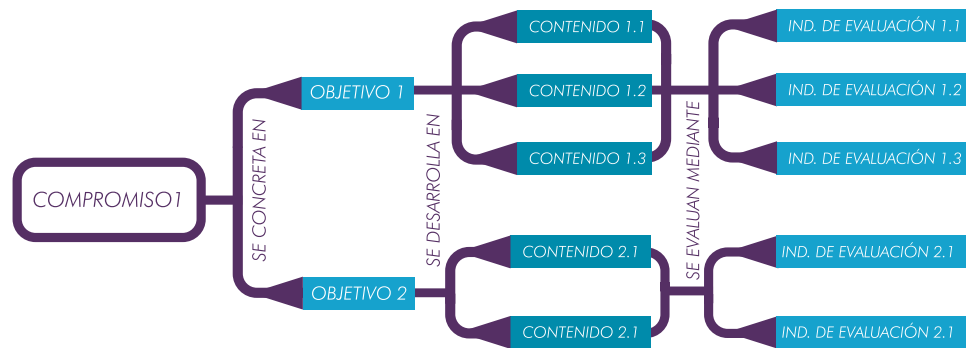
COMPROMISO1

SE CONCRETA EN

OBJETIVO 1

OBJETIVO 2

SE DESARROLLA EN

CONTENIDO 1.1

CONTENIDO 1.2

CONTENIDO 1.3

CONTENIDO 2.1

CONTENIDO 2.1

SE EVALUAN MEDIANTE

IND. DE EVALUACIÓN 1.1

IND. DE EVALUACIÓN 1.2

IND. DE EVALUACIÓN 1.3

IND. DE EVALUACIÓN 2.1

IND. DE EVALUACIÓN 2.1